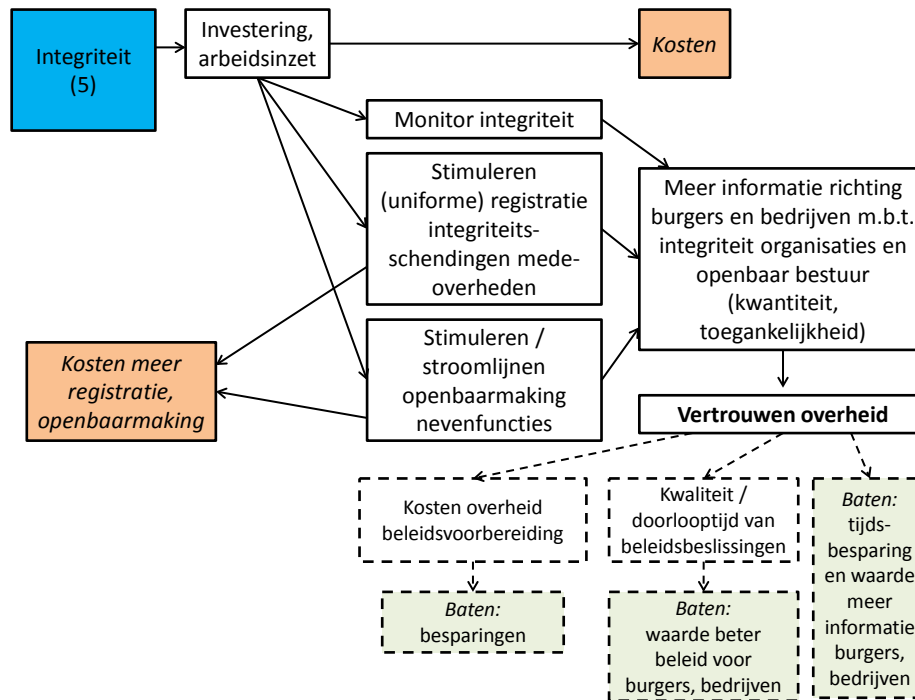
Integriteit (5)

Investering, arbeidsinzet

*Kosten*

Monitor integriteit

Stimuleren (uniforme) registratie integriteitsschendingen medeoverheden

Stimuleren / stroomlijnen openbaarmaking nevenfuncties

Meer informatie richting burgers en bedrijven m.b.t. integriteit organisaties en openbaar bestuur (kwantiteit, toegankelijkheid)

*Kosten meer registratie, openbaarmaking*

**Vertrouwen overheid**

Kosten overheid beleidsvoorbereiding

Kwaliteit / doorlooptijd van beleidsbeslissingen

*Baten:* tijdsbesparing en waarde meer informatie burgers, bedrijven

*Baten:* besparingen

*Baten:* waarde beter beleid voor burgers, bedrijven